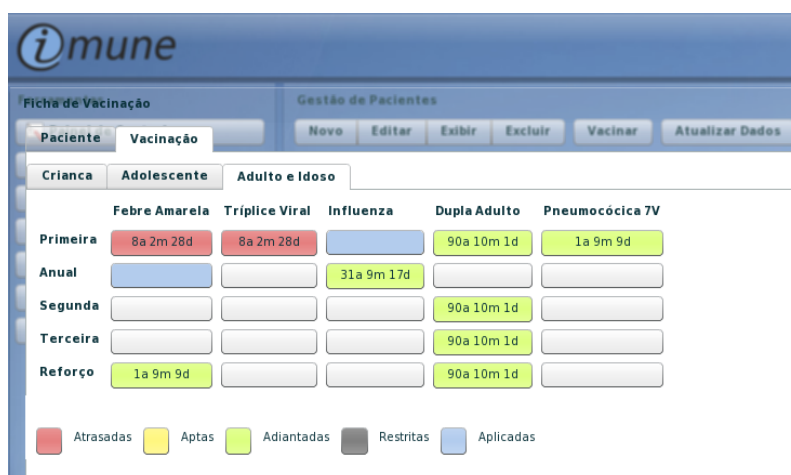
imune

Ficha de Vacinação

Gestão de Pacientes

Novo | Editar | Exibir | Excluir | Vacinar | Atualizar Dados

Paciente | Vacinação

Crianca | Adolescente | Adulto e Idoso

|  | Febre Amarela | Tríplice Viral | Influenza | Dupla Adulto | Pneumocócica 7V |
|---|---|---|---|---|---|
| Primeira | 8a 2m 28d | 8a 2m 28d |  | 90a 10m 1d | 1a 9m 9d |
| Anual |  |  | 31a 9m 17d |  |  |
| Segunda |  |  |  | 90a 10m 1d |  |
| Terceira |  |  |  | 90a 10m 1d |  |
| Reforço | 1a 9m 9d |  |  | 90a 10m 1d |  |

Atrasadas Aptas Adiantadas Restritas Aplicadas